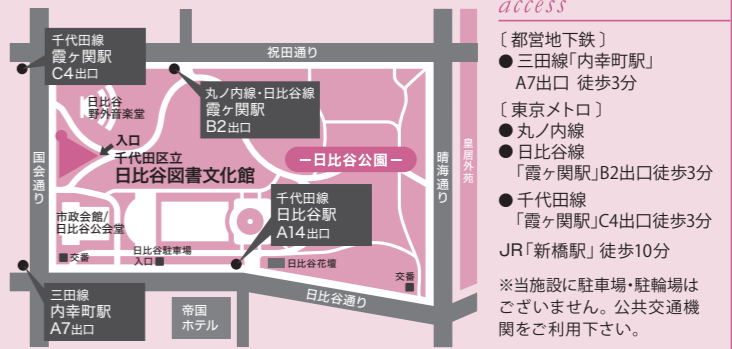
千代田線
霞ヶ関駅
C4出口

祝田通り

丸ノ内線・日比谷線
霞ヶ関駅
B2出口

日比谷
野外音楽堂

入口
千代田区立
日比谷図書文化館

国会通り

ー日比谷公園ー

晴海通り

皇居外苑

市政会館/
日比谷公会堂

千代田線
日比谷駅
A14出口

交番

日比谷駐車場
入口

日比谷花壇

交番

三田線
内幸町駅
A7出口

帝国
ホテル

日比谷通り

access

〔 都営地下鉄 〕
● 三田線「内幸町駅」
A7出口 徒歩3分
〔 東京メトロ 〕
● 丸ノ内線
● 日比谷線
「霞ヶ関駅」B2出口徒歩3分
● 千代田線
「霞ヶ関駅」C4出口徒歩3分
JR「新橋駅」徒歩10分

※当施設に駐車場・駐輪場はございません。公共交通機関をご利用下さい。